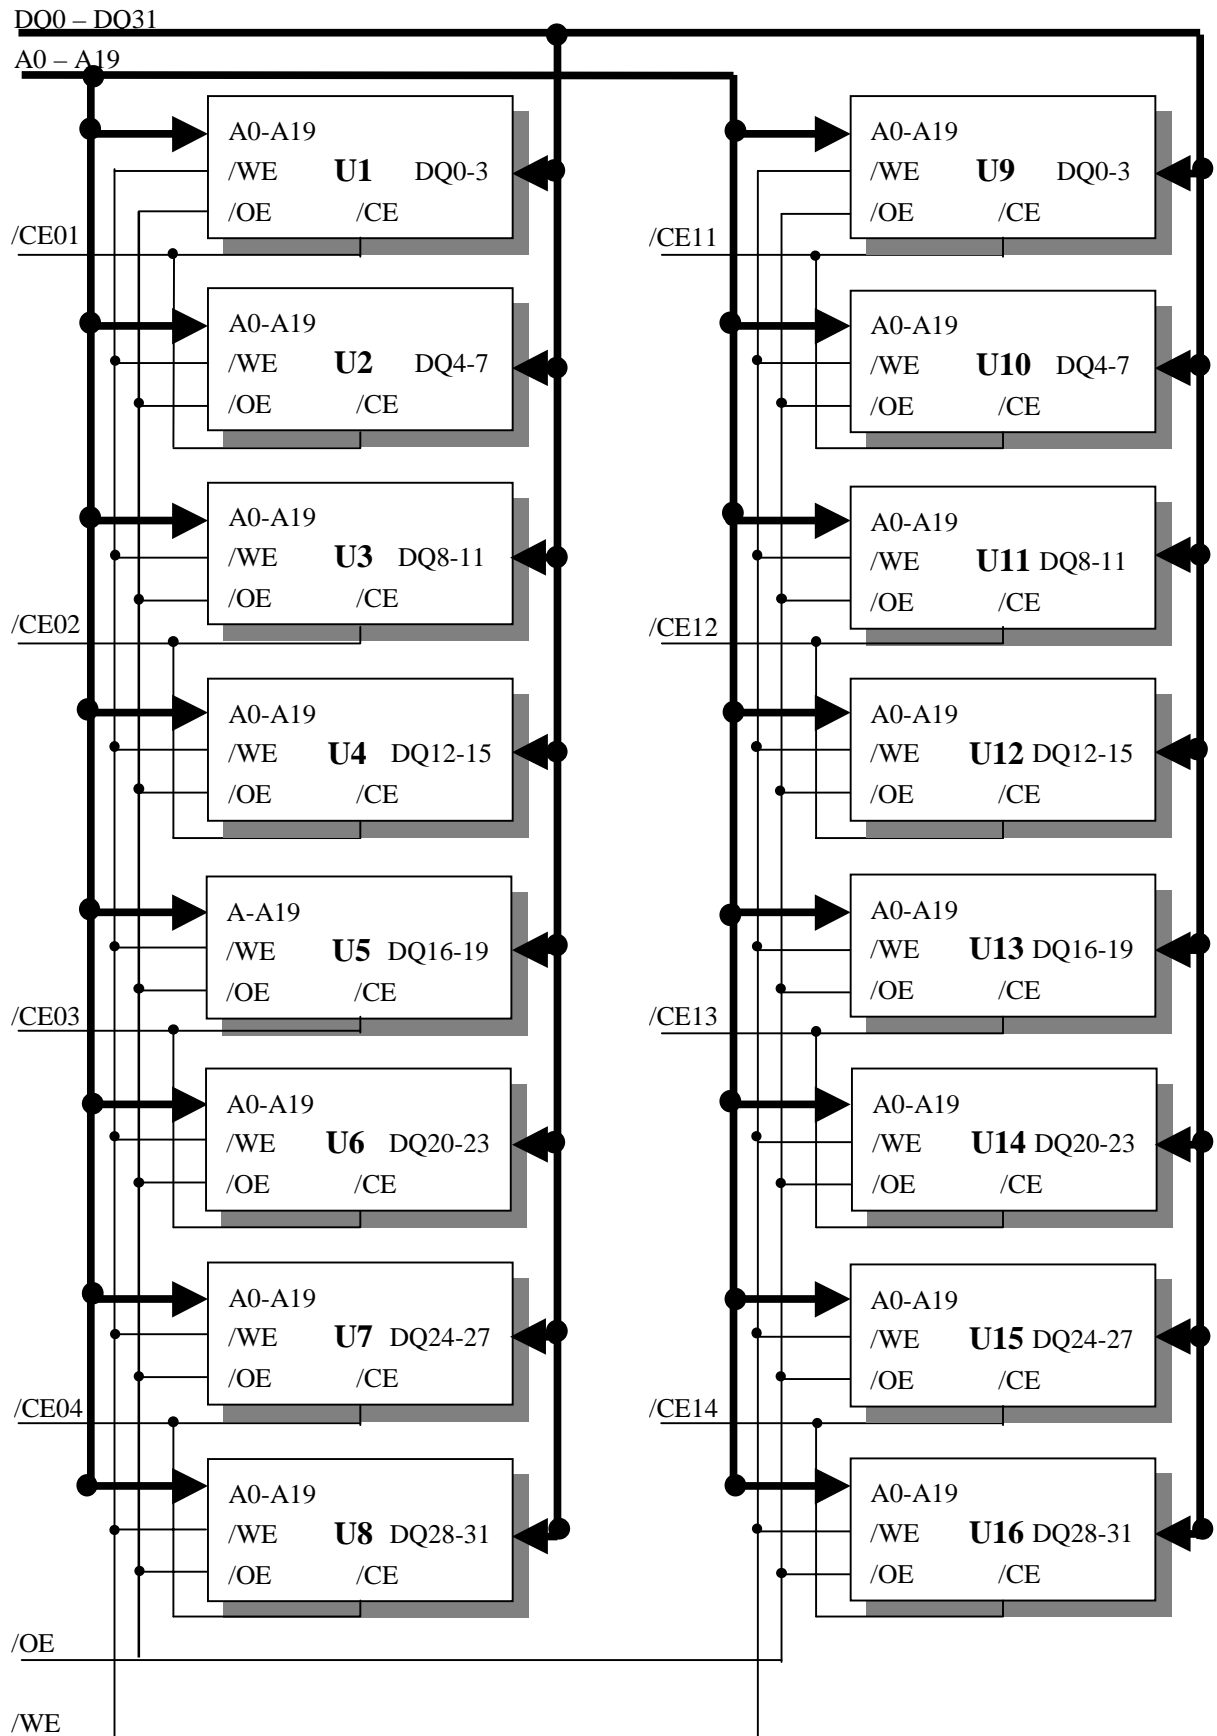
DQ0 – DQ31
A0 – A19

A0-A19
/WE U1 DQ0-3
/OE /CE

/CE01

A0-A19
/WE U2 DQ4-7
/OE /CE

A0-A19
/WE U3 DQ8-11
/OE /CE

/CE02

A0-A19
/WE U4 DQ12-15
/OE /CE

A-A19
/WE U5 DQ16-19
/OE /CE

/CE03

A0-A19
/WE U6 DQ20-23
/OE /CE

A0-A19
/WE U7 DQ24-27
/OE /CE

/CE04

A0-A19
/WE U8 DQ28-31
/OE /CE

A0-A19
/WE U9 DQ0-3
/OE /CE

/CE11

A0-A19
/WE U10 DQ4-7
/OE /CE

A0-A19
/WE U11 DQ8-11
/OE /CE

/CE12

A0-A19
/WE U12 DQ12-15
/OE /CE

A0-A19
/WE U13 DQ16-19
/OE /CE

/CE13

A0-A19
/WE U14 DQ20-23
/OE /CE

A0-A19
/WE U15 DQ24-27
/OE /CE

/CE14

A0-A19
/WE U16 DQ28-31
/OE /CE

/OE

/WE